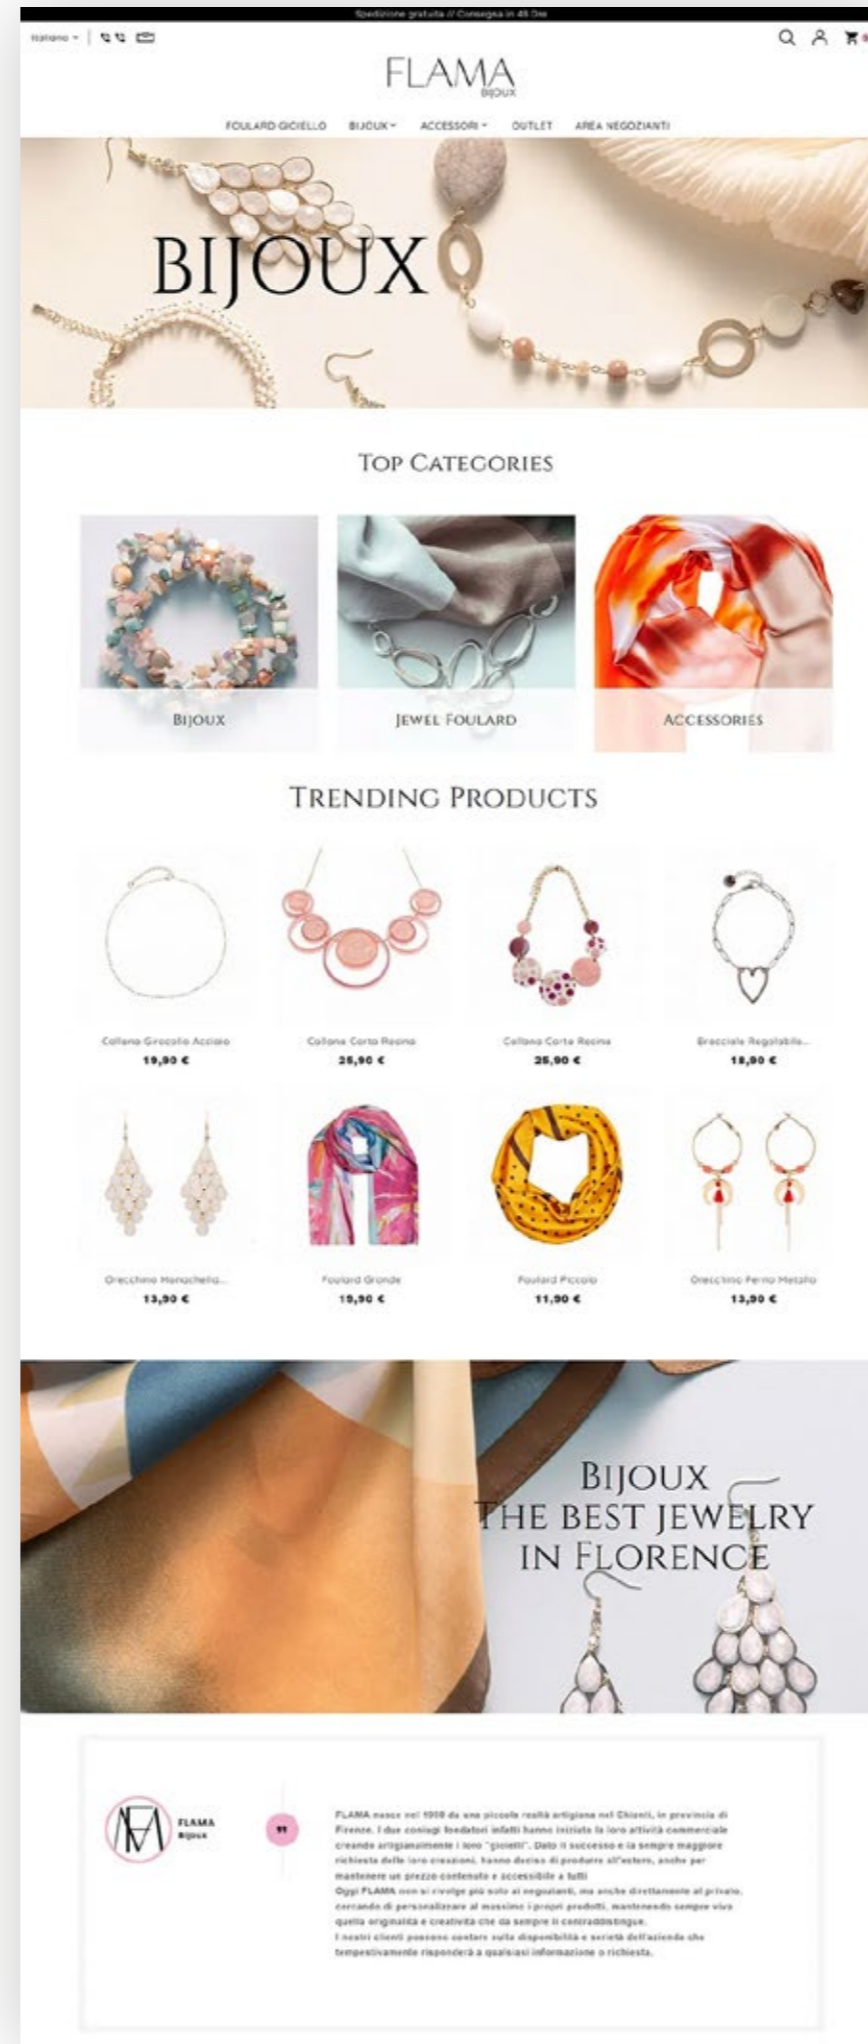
Spedizione gratuita // Consegna in 48 Ore

Italiano

FLAMA
Bijoux

FOULARD GIOIELLO BIJOUX ACCESSORI OUTLET AREA NEGOZIANTI

BIJOUX

TOP CATEGORIES

BIJOUX

JEWEL FOULARD

ACCESSORIES

TRENDING PRODUCTS

Collana Girocollo Acciaio
19,90 €

Collana Corta Regina
25,90 €

Collana Corta Regina
25,90 €

Bracciale Regolabile...
18,90 €

Orecchino Monachella...
13,90 €

Foulard Grande
19,90 €

Foulard Piccolo
11,90 €

Orecchino Perno Metallo
13,90 €

BIJOUX
THE BEST JEWELRY
IN FLORENCE

FLAMA
Bijoux

FLAMA nasce nel 1998 da una piccola realtà artigiana nel Chianti, in provincia di Firenze. I due coniugi fondatori infatti hanno iniziato la loro attività commerciale creando artigianalmente i loro "gioielli". Dato il successo e la sempre maggiore richiesta delle loro creazioni, hanno deciso di produrre all'estero, anche per mantenere un prezzo contenuto e accessibile a tutti.
Oggi FLAMA non si rivolge più solo ai negozianti, ma anche direttamente al privato, cercando di personalizzare al massimo i propri prodotti, mantenendo sempre viva quella originalità e creatività che da sempre li contraddistingue.
I nostri clienti possono contare sulla disponibilità e serietà dell'azienda che tempestivamente risponderà a qualsiasi informazione o richiesta.